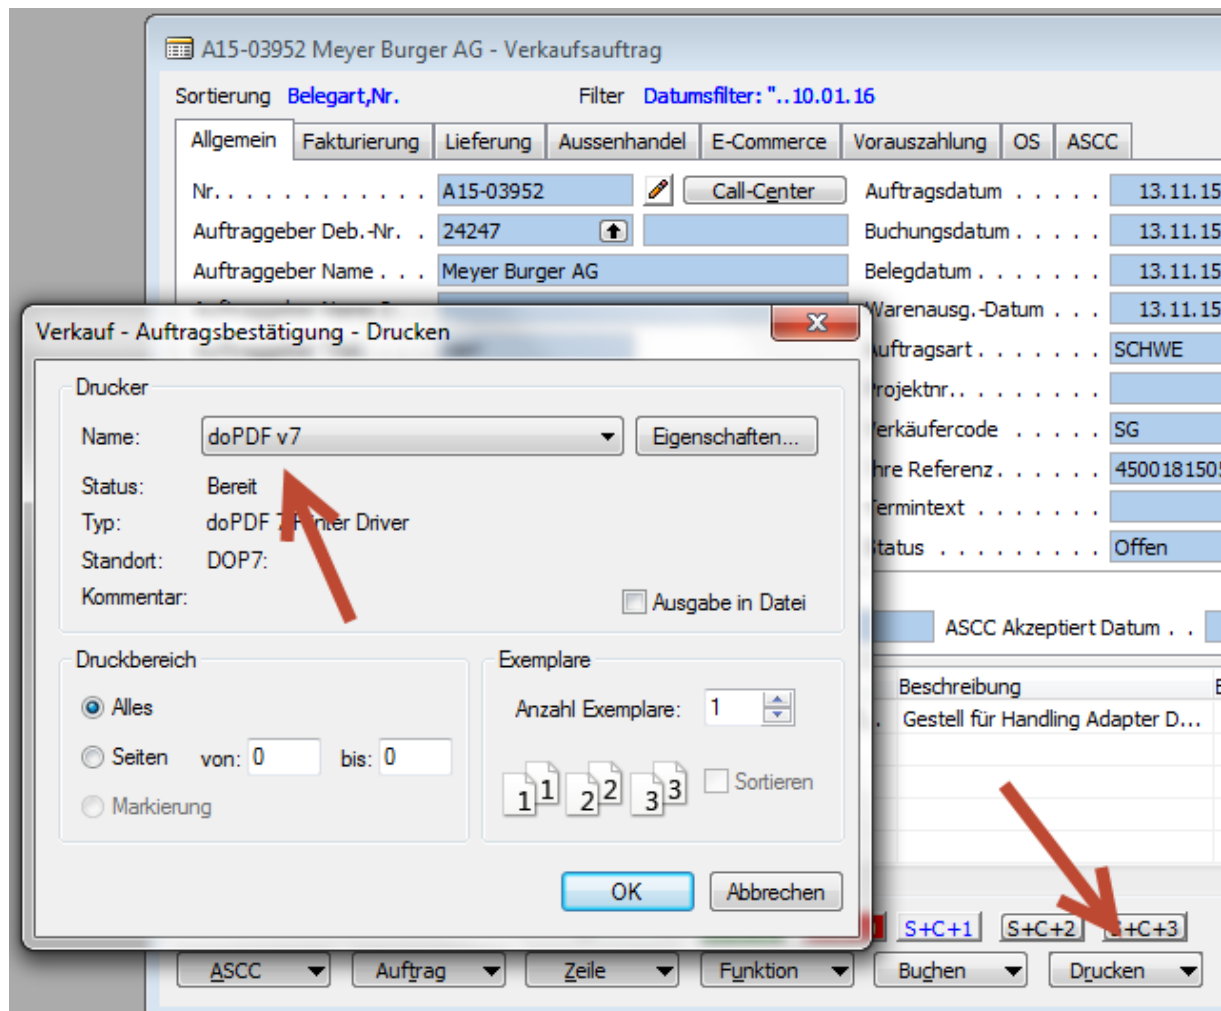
A15-03952 Meyer Burger AG - Verkaufsauftrag

Sortierung Belegart,Nr. Filter Datumsfilter: "..10.01.16

Allgemein | Fakturierung | Lieferung | Aussenhandel | E-Commerce | Vorauszahlung | OS | ASCC

Nr. . . . . . . . . . . . . A15-03952 Call-Center
Auftraggeber Deb.-Nr. . 24247
Auftraggeber Name . . . Meyer Burger AG

Auftragsdatum . . . . . 13.11.15
Buchungsdatum . . . . . 13.11.15
Belegdatum . . . . . . . 13.11.15
Warenausg.-Datum . . . 13.11.15
uftragsart . . . . . . . SCHWE
rojektnr. . . . . . . . .
erkäufercode . . . . . SG
hre Referenz . . . . . . 450018150
ermintext . . . . . . .
tatus . . . . . . . . . Offen

ASCC Akzeptiert Datum . .

Beschreibung
Gestell für Handling Adapter D...

Verkauf - Auftragsbestätigung - Drucken

Drucker
Name: doPDF v7 Eigenschaften...
Status: Bereit
Typ: doPDF 7 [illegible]ter Driver
Standort: DOP7:
Kommentar:
Ausgabe in Datei

Druckbereich
Alles
Seiten von: 0 bis: 0
Markierung

Exemplare
Anzahl Exemplare: 1
1 1 2 2 3 3
Sortieren

OK Abbrechen

S+C+1 S+C+2 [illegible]+C+3

ASCC Auftrag Zeile Funktion Buchen Drucken